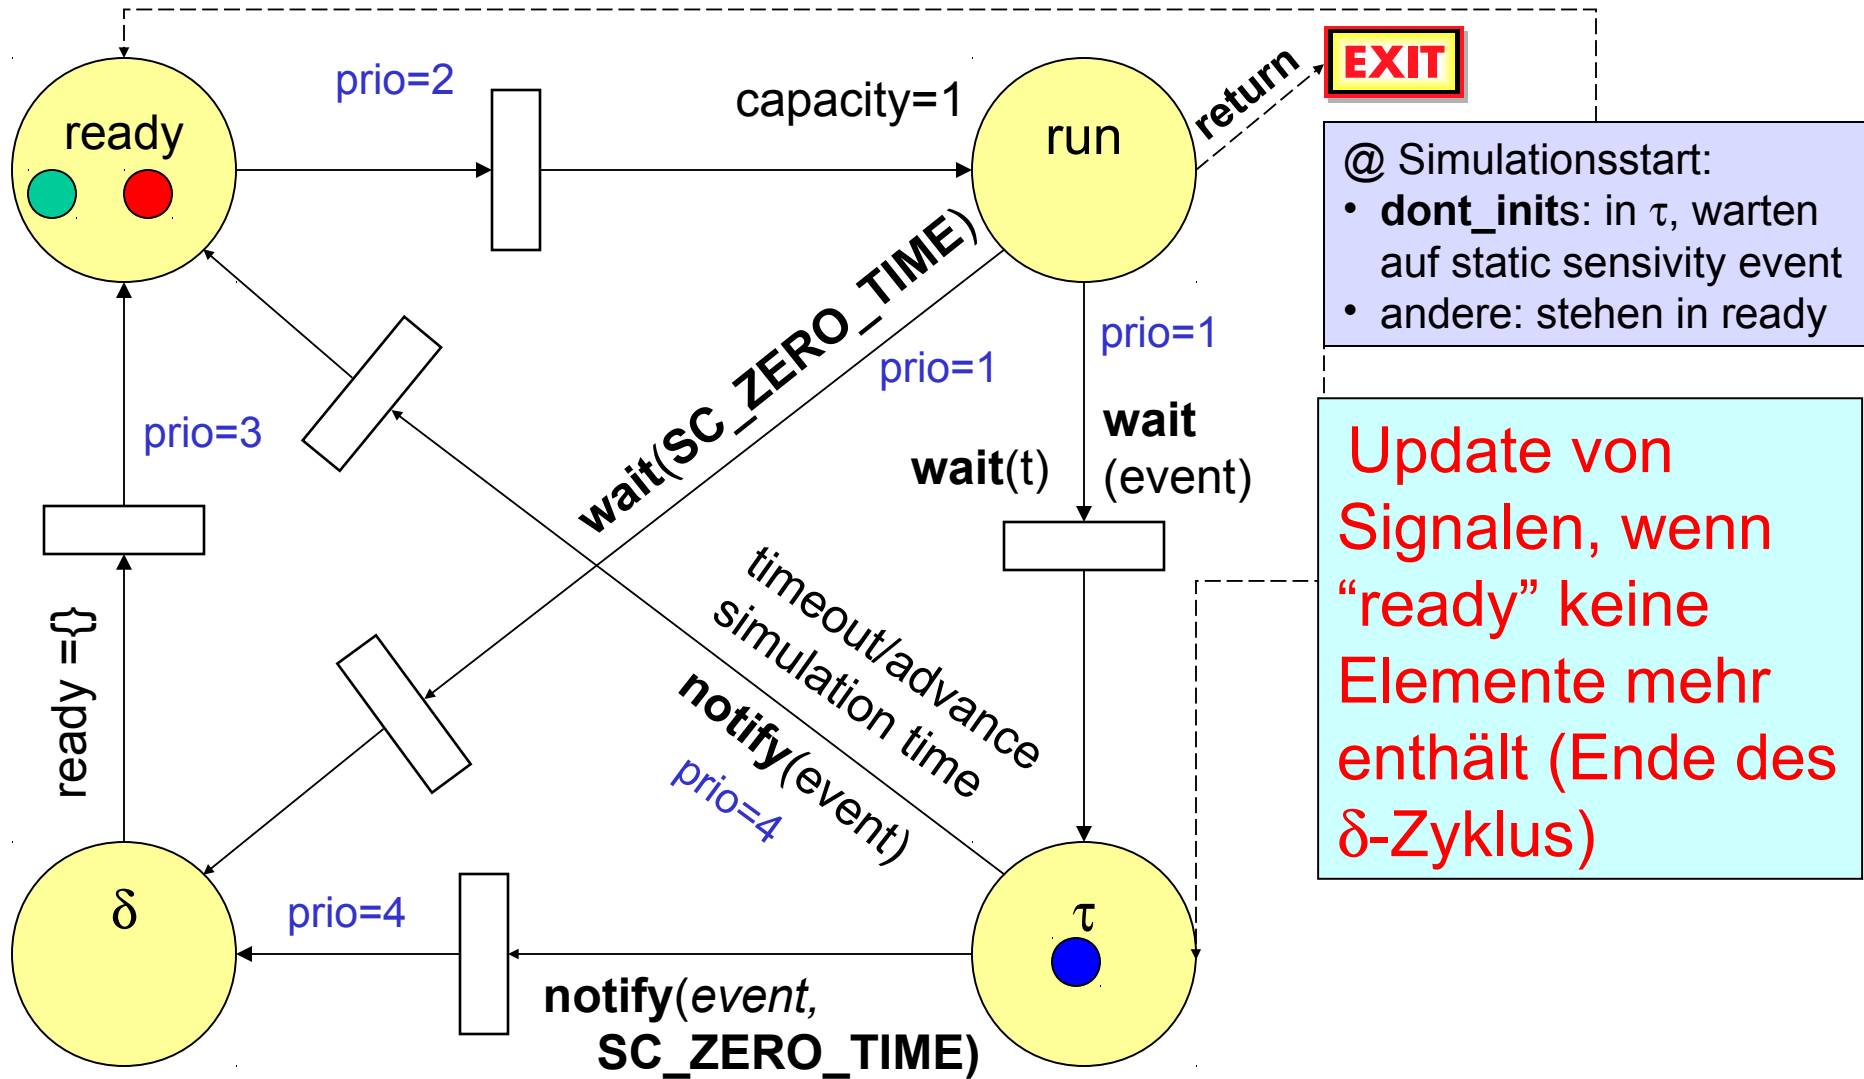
ready

prio=2

capacity=1

run

return

EXIT

@ Simulationsstart:
• **dont_inits**: in $\tau$, warten auf static sensivity event
• andere: stehen in ready

wait(SC_ZERO_TIME)

prio=1

prio=1

wait(event)

wait(t)

prio=3

Update von Signalen, wenn “ready” keine Elemente mehr enthält (Ende des $\delta$-Zyklus)

timeout/advance simulation time

notify(event)

prio=4

ready ={}

$\delta$

prio=4

$\tau$

notify(event, SC_ZERO_TIME)